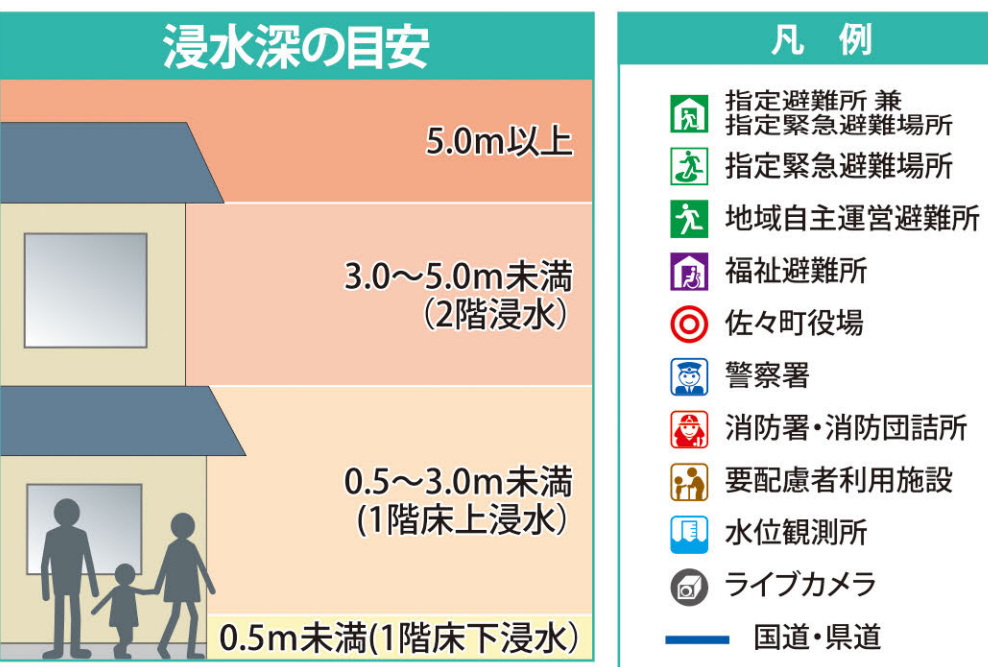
浸水深の目安

5.0m以上

3.0～5.0m未満
(2階浸水)

0.5～3.0m未満
(1階床上浸水)

0.5m未満(1階床下浸水)

凡　例

指定避難所 兼
指定緊急避難場所

指定緊急避難場所

地域自主運営避難所

福祉避難所

佐々町役場

警察署

消防署・消防団詰所

要配慮者利用施設

水位観測所

ライブカメラ

国道・県道